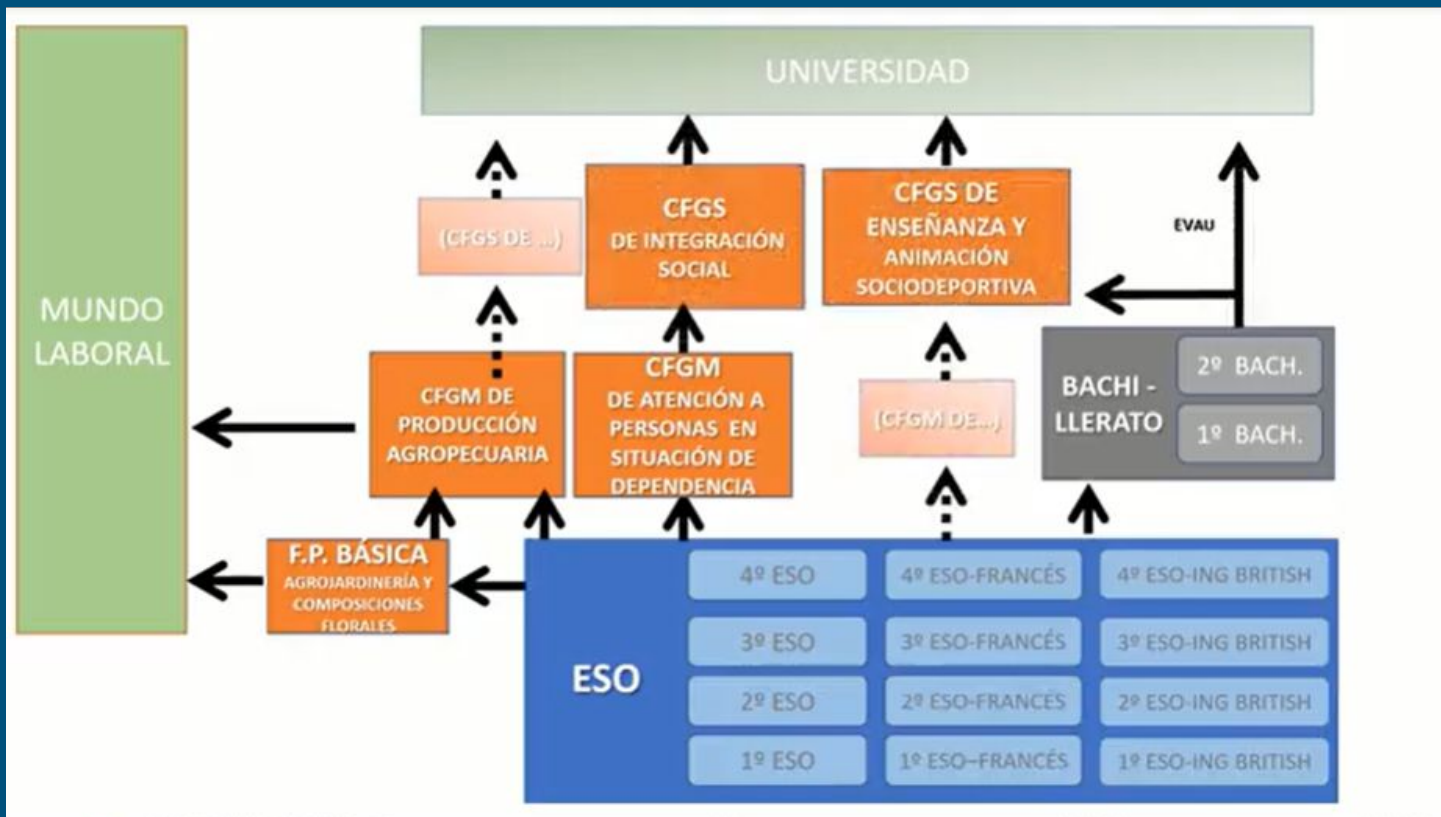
UNIVERSIDAD

MUNDO LABORAL

(CFGS DE ...)

CFGS DE INTEGRACIÓN SOCIAL

CFGS DE ENSEÑANZA Y ANIMACIÓN SOCIODEPORTIVA

EVAU

CFGM DE PRODUCCIÓN AGROPECUARIA

CFGM DE ATENCIÓN A PERSONAS EN SITUACIÓN DE DEPENDENCIA

(CFGM DE...)

BACHI - LLERATO

2º BACH.

1º BACH.

F.P. BÁSICA AGROJARDINERÍA Y COMPOSICIONES FLORALES

ESO

| 4º ESO | 4º ESO-FRANCÉS | 4º ESO-ING BRITISH |
|---|---|---|
| 3º ESO | 3º ESO-FRANCÉS | 3º ESO-ING BRITISH |
| 2º ESO | 2º ESO-FRANCÉS | 2º ESO-ING BRITISH |
| 1º ESO | 1º ESO–FRANCÉS | 1º ESO-ING BRITISH |